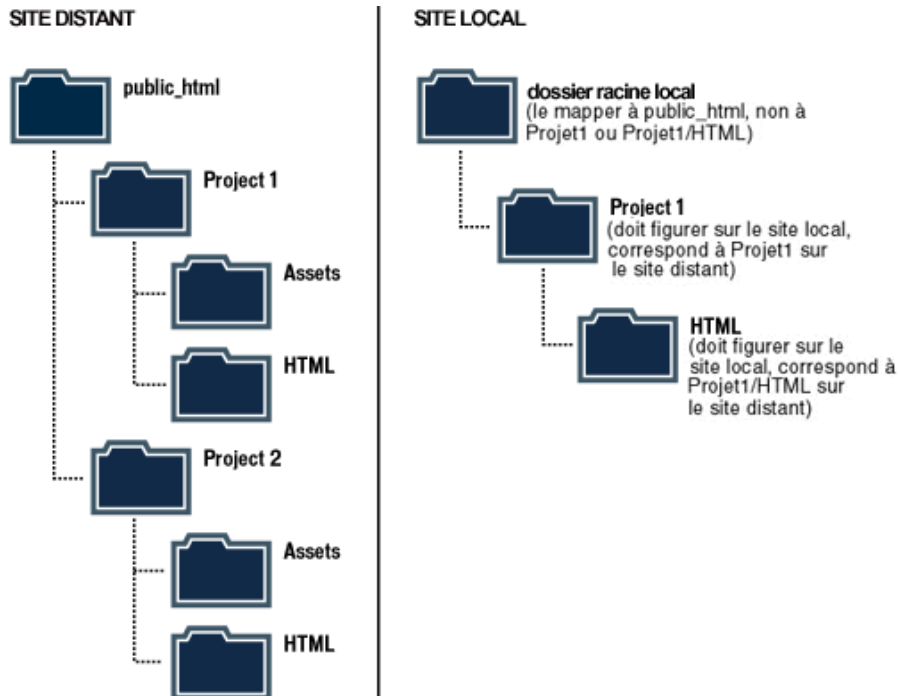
SITE DISTANT

public_html

Project 1

Assets

HTML

Project 2

Assets

HTML

SITE LOCAL

dossier racine local
(le mapper à public_html, non à Projet1 ou Projet1/HTML)

Project 1
(doit figurer sur le site local, correspond à Projet1 sur le site distant)

HTML
(doit figurer sur le site local, correspond à Projet1/HTML sur le site distant)